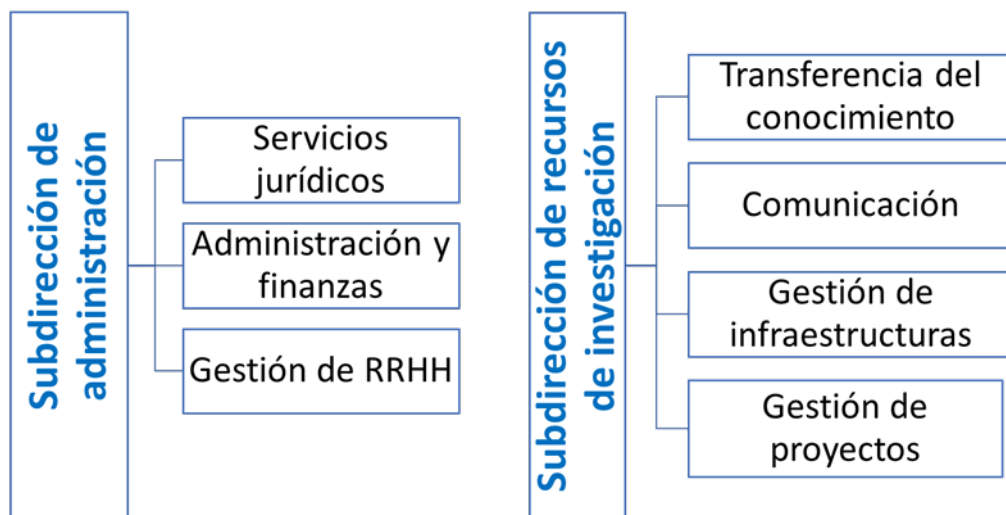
Subdirección de administración

Servicios jurídicos

Administración y finanzas

Gestión de RRHH

Subdirección de recursos de investigación

Transferencia del conocimiento

Comunicación

Gestión de infraestructuras

Gestión de proyectos